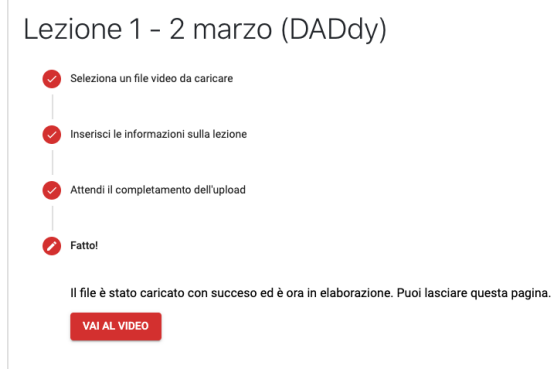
Lezione 1 - 2 marzo (DADdy)

Seleziona un file video da caricare

Inserisci le informazioni sulla lezione

Attendi il completamento dell'upload

Fatto!

Il file è stato caricato con succeso ed è ora in elaborazione. Puoi lasciare questa pagina.

VAI AL VIDEO